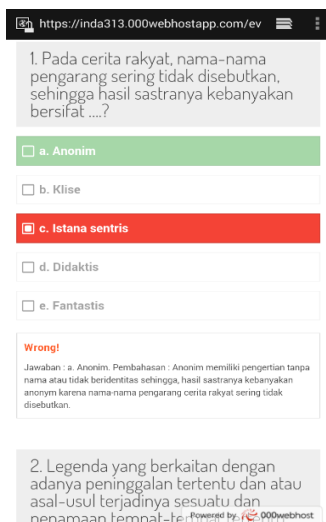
https://inda313.000webhostapp.com/ev

1. Pada cerita rakyat, nama-nama pengarang sering tidak disebutkan, sehingga hasil sastranya kebanyakan bersifat ....?

a. Anonim

b. Klise

c. Istana sentris

d. Didaktis

e. Fantastis

Wrong!

Jawaban : a. Anonim. Pembahasan : Anonim memiliki pengertian tanpa nama atau tidak beridentitas sehingga, hasil sastranya kebanyakan anonym karena nama-nama pengarang cerita rakyat sering tidak disebutkan.

2. Legenda yang berkaitan dengan adanya peninggalan tertentu dan atau asal-usul terjadinya sesuatu dan penamaan tempat-te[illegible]

Powered by 000webhost